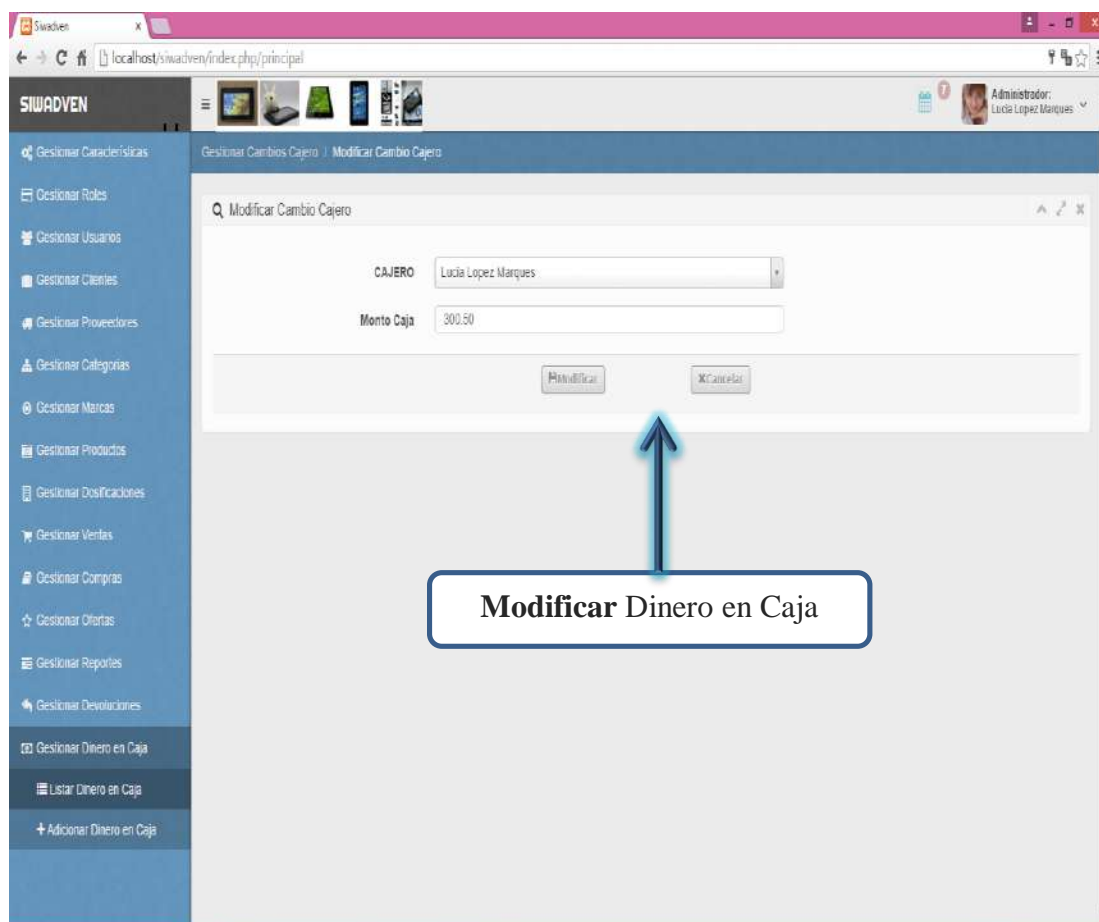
Siwadven

localhost/siwadven/index.php/principal

SIWADVEN

Administrador:
Lucia Lopez Marques

Gestionar Caracteristicas
Gestionar Roles
Gestionar Usuarios
Gestionar Clientes
Gestionar Proveedores
Gestionar Categorias
Gestionar Marcas
Gestionar Productos
Gestionar Dosificaciones
Gestionar Ventas
Gestionar Compras
Gestionar Ofertas
Gestionar Reportes
Gestionar Devoluciones
Gestionar Dinero en Caja
Listar Dinero en Caja
+ Adicionar Dinero en Caja

Gestionar Cambios Cajero | Modificar Cambio Cajero

Modificar Cambio Cajero

CAJERO Lucia Lopez Marques

Monto Caja 300.50

Modificar

Cancelar

**Modificar** Dinero en Caja